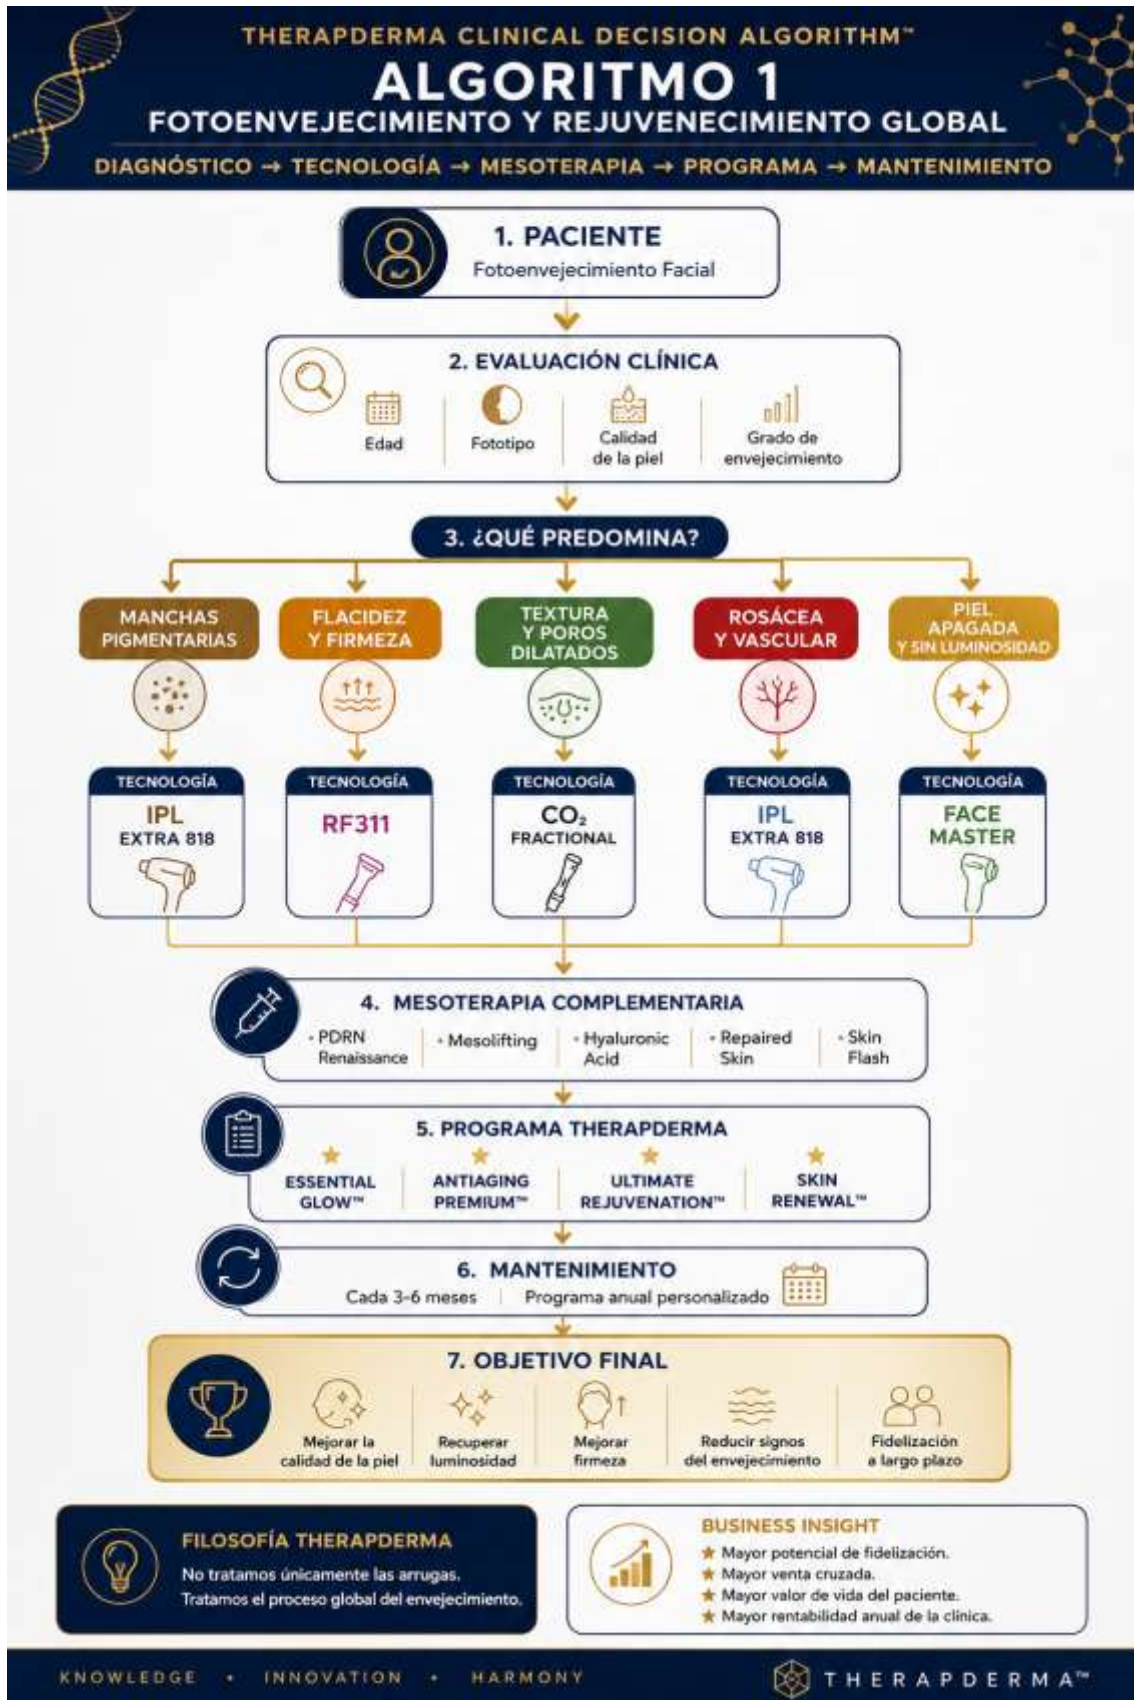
THERAPDERMA CLINICAL DECISION ALGORITHM™

ALGORITMO 1

FOTOENVEJECIMIENTO Y REJUVENECIMIENTO GLOBAL

DIAGNÓSTICO → TECNOLOGÍA → MESOTERAPIA → PROGRAMA → MANTENIMIENTO

1. PACIENTE
Fotoenvejecimiento Facial

2. EVALUACIÓN CLÍNICA
Edad | Fototipo | Calidad de la piel | Grado de envejecimiento

3. ¿QUÉ PREDOMINA?

MANCHAS PIGMENTARIAS
FLACIDEZ Y FIRMEZA
TEXTURA Y POROS DILATADOS
ROSÁCEA Y VASCULAR
PIEL APAGADA Y SIN LUMINOSIDAD

TECNOLOGÍA
IPL
EXTRA 818

TECNOLOGÍA
RF311

TECNOLOGÍA
$CO_2$
FRACTIONAL

TECNOLOGÍA
IPL
EXTRA 818

TECNOLOGÍA
FACE MASTER

4. MESOTERAPIA COMPLEMENTARIA
• PDRN Renaissance | • Mesolifting | • Hyaluronic Acid | • Repaired Skin | • Skin Flash

5. PROGRAMA THERAPDERMA
ESSENTIAL GLOW™ | ANTIAGING PREMIUM™ | ULTIMATE REJUVENATION™ | SKIN RENEWAL™

6. MANTENIMIENTO
Cada 3-6 meses | Programa anual personalizado

7. OBJETIVO FINAL
Mejorar la calidad de la piel | Recuperar luminosidad | Mejorar firmeza | Reducir signos del envejecimiento | Fidelización a largo plazo

FILOSOFÍA THERAPDERMA
No tratamos únicamente las arrugas.
Tratamos el proceso global del envejecimiento.

BUSINESS INSIGHT
★ Mayor potencial de fidelización.
★ Mayor venta cruzada.
★ Mayor valor de vida del paciente.
★ Mayor rentabilidad anual de la clínica.

KNOWLEDGE • INNOVATION • HARMONY

THERAPDERMA™